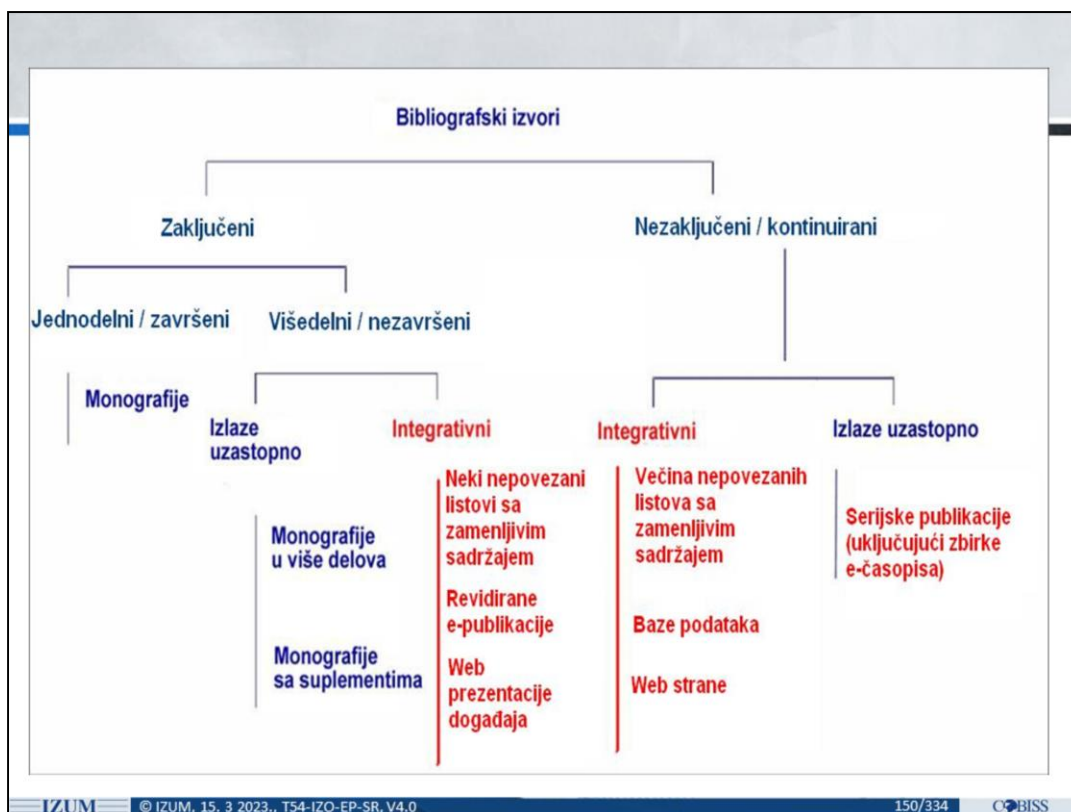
Bibliografski izvori

Zaključeni

Nezaključeni / kontinuirani

Jednodelni / završeni

Višedelni / nezavršeni

Monografije

Izlaze uzastopno

Integrativni

Integrativni

Izlaze uzastopno

Monografije u više delova

Monografije sa suplementima

Neki nepovezani listovi sa zamenljivim sadržajem

Revidirane e-publikacije

Web prezentacije događaja

Većina nepovezanih listova sa zamenljivim sadržajem

Baze podataka

Web strane

Serijske publikacije (uključujući zbirke e-časopisa)

IZUM © IZUM, 15. 3 2023., T54-IZO-EP-SR, V4.0

150/334

COBISS